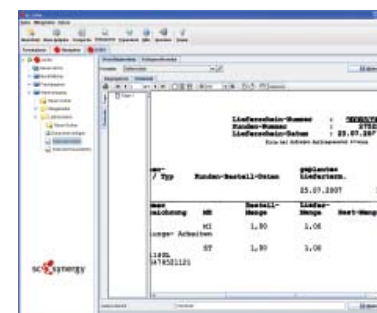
Lieferschein-Nummer :
Kunden-Nummer :
Lieferschein-Datum : 25.07.2007

/ Typ Kunden-Bestell-Datum geplantes Lieferdatum.

25.07.2007

Bestell-Menge Liefer-Menge Rest-Menge

MI 1,00 1,00
lungs- Arbeiten

ST 1,00 1,00

scs synergy